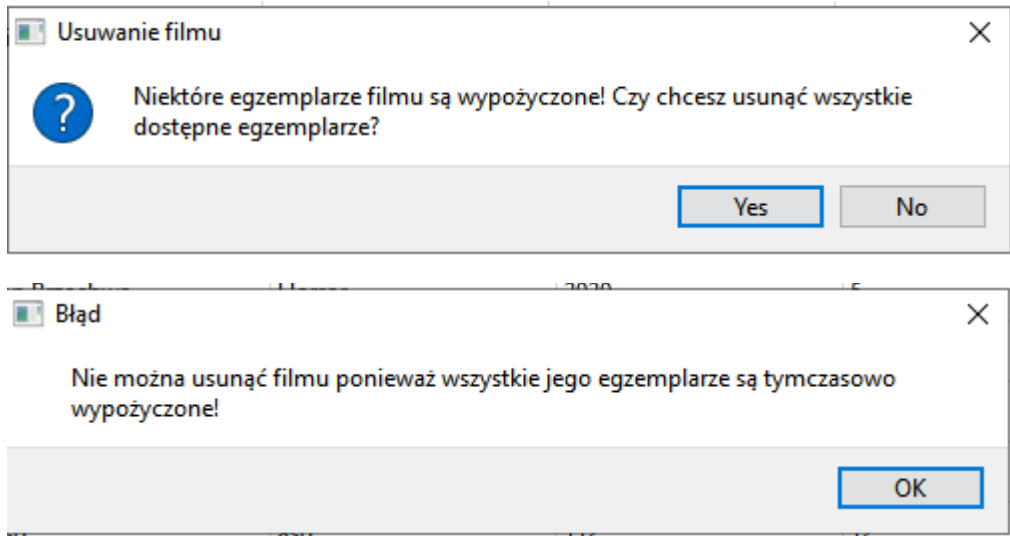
Usuwanie filmu

Niektóre egzemplarze filmu są wypożyczone! Czy chcesz usunąć wszystkie dostępne egzemplarze?

Yes No

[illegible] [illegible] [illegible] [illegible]

Błąd

Nie można usunąć filmu ponieważ wszystkie jego egzemplarze są tymczasowo wypożyczone!

OK